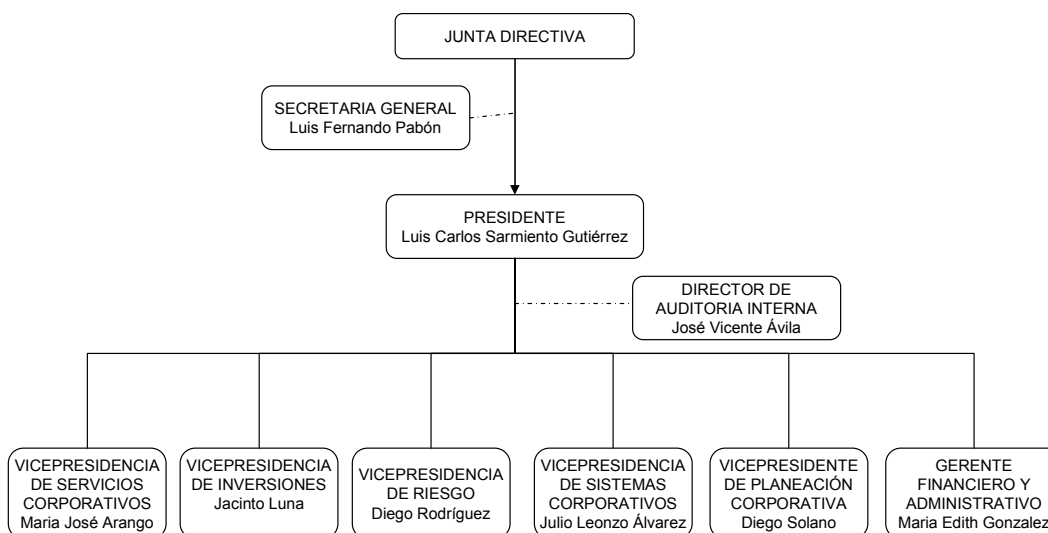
JUNTA DIRECTIVA

SECRETARIA GENERAL
Luis Fernando Pabón

PRESIDENTE
Luis Carlos Sarmiento Gutiérrez

DIRECTOR DE AUDITORIA INTERNA
José Vicente Ávila

VICEPRESIDENCIA DE SERVICIOS CORPORATIVOS
Maria José Arango

VICEPRESIDENCIA DE INVERSIONES
Jacinto Luna

VICEPRESIDENCIA DE RIESGO
Diego Rodríguez

VICEPRESIDENCIA DE SISTEMAS CORPORATIVOS
Julio Leonzo Álvarez

VICEPRESIDENTE DE PLANEACIÓN CORPORATIVA
Diego Solano

GERENTE FINANCIERO Y ADMINISTRATIVO
Maria Edith Gonzalez